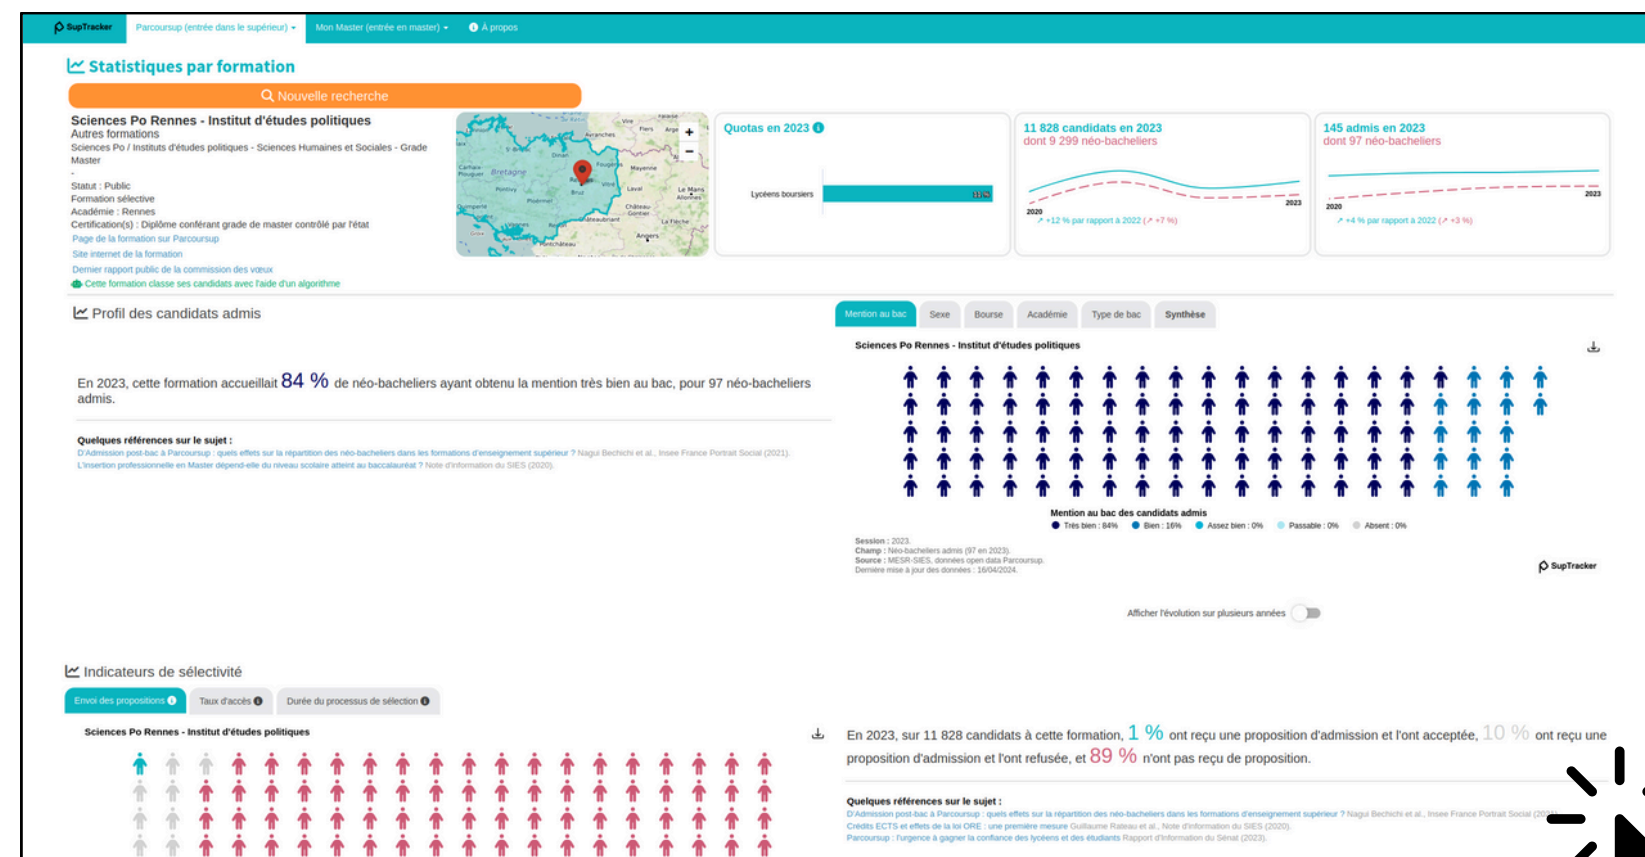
SupTracker Parcoursup (entrée dans le supérieur) ▾ Mon Master (entrée en master) ▾ À propos

Statistiques par formation

Nouvelle recherche

Sciences Po Rennes - Institut d'études politiques
Autres formations
Sciences Po / Instituts d'études politiques - Sciences Humaines et Sociales - Grade Master
-
Statut : Public
Formation sélective
Académie : Rennes
Certification(s) : Diplôme conférant grade de master contrôlé par l'état
Page de la formation sur Parcoursup
Site internet de la formation
Dernier rapport public de la commission des vœux
Cette formation classe ses candidats avec l'aide d'un algorithme

Bretagne Rennes Laval Angers Vitré Fougères Mayenne Le Mans Avranches Dinan Ploërmel Pontivy Quimper Carhaix-Plouguer Château-Gontier La Flèche Châteaubriant Pontchâteau Alençon

Quotas en 2023
Lycéens boursiers 11 %

11 828 candidats en 2023
dont 9 299 néo-bacheliers
2020 2023
↗ +12 % par rapport à 2022 (↗ +7 %)

145 admis en 2023
dont 97 néo-bacheliers
2020 2023
↗ +4 % par rapport à 2022 (↗ +3 %)

Profil des candidats admis

Mention au bac Sexe Bourse Académie Type de bac Synthèse

En 2023, cette formation accueillait 84 % de néo-bacheliers ayant obtenu la mention très bien au bac, pour 97 néo-bacheliers admis.

Quelques références sur le sujet :
D'Admission post-bac à Parcoursup : quels effets sur la répartition des néo-bacheliers dans les formations d'enseignement supérieur ? Nagui Bechichi et al., Insee France Portrait Social (2021).
L'insertion professionnelle en Master dépend-elle du niveau scolaire atteint au baccalauréat ? Note d'information du SIES (2020).

Sciences Po Rennes - Institut d'études politiques

Mention au bac des candidats admis
Très bien : 84% Bien : 16% Assez bien : 0% Passable : 0% Absent : 0%

Session : 2023.
Champ : Néo-bacheliers admis (97 en 2023).
Source : MESR-SIES, données open data Parcoursup.
Dernière mise à jour des données : 16/04/2024.

SupTracker

Afficher l'évolution sur plusieurs années

Indicateurs de sélectivité

Envoi des propositions Taux d'accès Durée du processus de sélection

Sciences Po Rennes - Institut d'études politiques

En 2023, sur 11 828 candidats à cette formation, 1 % ont reçu une proposition d'admission et l'ont acceptée, 10 % ont reçu une proposition d'admission et l'ont refusée, et 89 % n'ont pas reçu de proposition.

Quelques références sur le sujet :
D'Admission post-bac à Parcoursup : quels effets sur la répartition des néo-bacheliers dans les formations d'enseignement supérieur ? Nagui Bechichi et al., Insee France Portrait Social (2021).
Crédits ECTS et effets de la loi ORE : une première mesure Guillaume Rateau et al., Note d'information du SIES (2020).
Parcoursup : l'urgence à gagner la confiance des lycéens et des étudiants Rapport d'information du Sénat (2023).